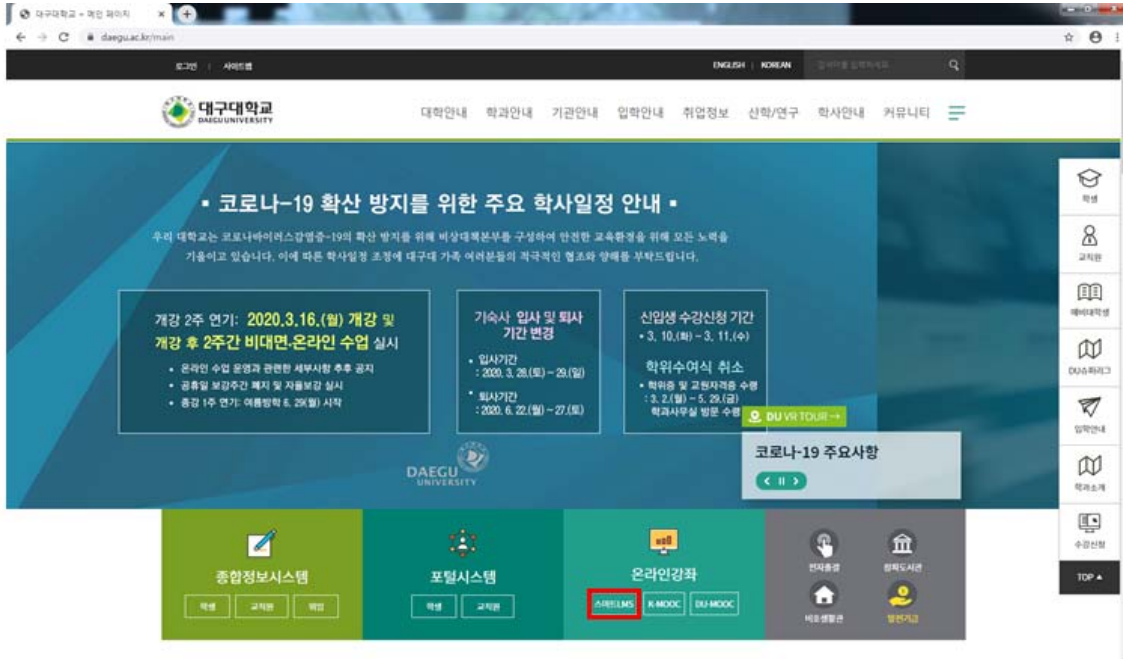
대구대학교 - 메인 페이지

daegu.ac.kr/main

로그인 | 사이트맵

ENGLISH | KOREAN

검색어를 입력하세요

대구대학교
DAEGU UNIVERSITY

대학안내 학과안내 기관안내 입학안내 취업정보 산학/연구 학사안내 커뮤니티

▪ 코로나-19 확산 방지를 위한 주요 학사일정 안내 ▪

우리 대학교는 코로나바이러스감염증-19의 확산 방지를 위해 비상대책본부를 구성하여 안전한 교육환경을 위해 모든 노력을 기울이고 있습니다. 이에 따른 학사일정 조정에 대구대 가족 여러분들의 적극적인 협조와 양해를 부탁드립니다.

개강 2주 연기: 2020.3.16.(월) 개강 및 개강 후 2주간 비대면·온라인 수업 실시

• 온라인 수업 운영과 관련한 세부사항 추후 공지
• 공휴일 보강주간 폐지 및 자율보강 실시
• 종강 1주 연기: 여름방학 6. 29(월) 시작

기숙사 입사 및 퇴사 기간 변경

• 입사기간
: 2020. 3. 28.(토) ~ 29.(일)

• 퇴사기간
: 2020. 6. 22.(월) ~ 27.(토)

신입생 수강신청 기간
• 3. 10.(화) ~ 3. 11.(수)

학위수여식 취소
• 학위증 및 교원자격증 수령
: 3. 2.(월) ~ 5. 29.(금)
학과사무실 방문 수령

DU VR TOUR →

코로나-19 주요사항

DAEGU UNIVERSITY

학생
교직원
예비대학생
DU소하리그
입학안내
학과소개
수강신청
TOP ▲

종합정보시스템
학생 교직원 퇴임

포털시스템
학생 교직원

온라인강좌
스마트LMS K-MOOC DU-MOOC

전자출결
중앙도서관
비호생활관
발전기금